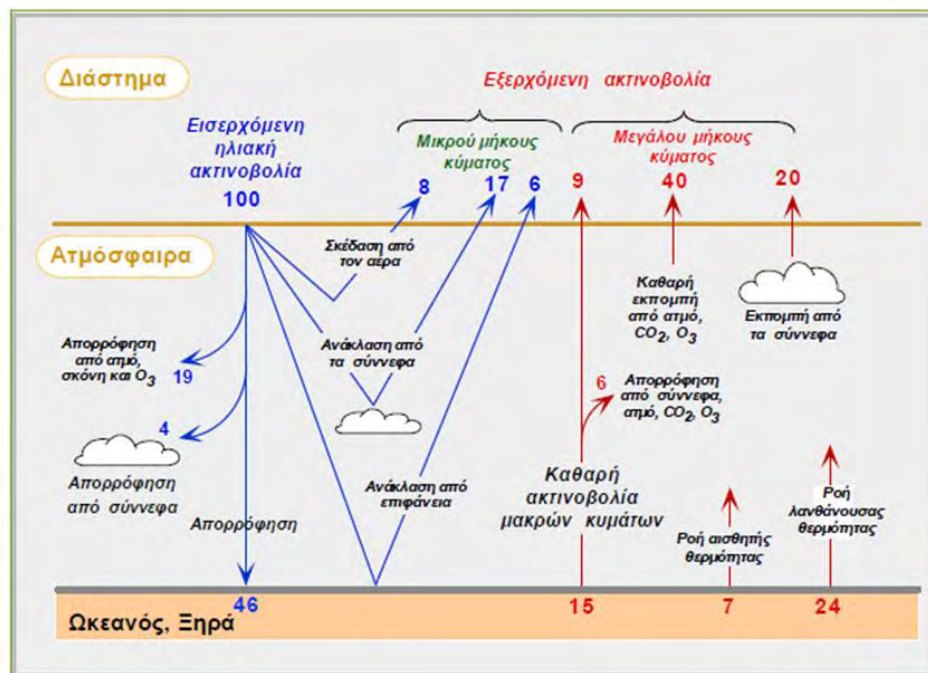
Διάστημα

Εξερχόμενη ακτινοβολία

Εισερχόμενη ηλιακή ακτινοβολία

100

Μικρού μήκους κύματος

Μεγάλου μήκους κύματος

8

17

6

9

40

20

Ατμόσφαιρα

Σκέδαση από τον αέρα

Καθαρή εκπομπή από ατμό, $CO_2$, $O_3$

Εκπομπή από τα σύννεφα

Απορρόφηση από ατμό, σκόνη και $O_3$

19

Ανάκλαση από τα σύννεφα

6

Απορρόφηση από σύννεφα, ατμό, $CO_2$, $O_3$

4

Απορρόφηση από σύννεφα

Ανάκλαση από επιφάνεια

Καθαρή ακτινοβολία μακρών κυμάτων

Ροή λανθάνουσας θερμότητας

Απορρόφηση

Ροή αισθητής θερμότητας

46

15

7

24

Ωκεανός, Ξηρά